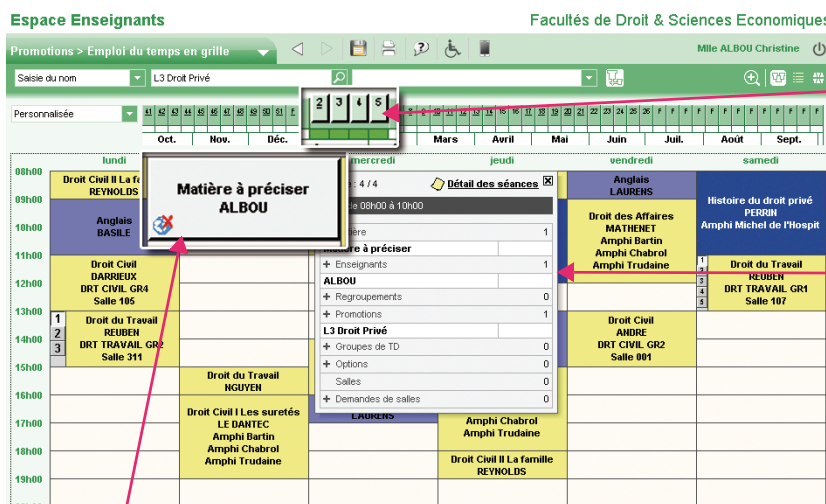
Espace Enseignants

Facultés de Droit & Sciences Economiques

Promotions > Emploi du temps en grille

Mlle ALBOU Christine

Saisie du nom

L3 Droit Privé

Personnalisée

41 42 43 44 45 46 47 48 49 50 51 52 1 2 3 4 5 ... 16 17 18 19 20 21 22 23 24 25 26 F F F F F F F F F F F F

2 3 4 5

Oct. Nov. Déc. Mars Avril Mai Juin Juil. Août Sept.

lundi mercredi jeudi vendredi samedi

08h00
09h00
10h00
11h00
12h00
13h00
14h00
15h00
16h00
17h00
18h00
19h00

Droit Civil II La fa REYNOLDS

Anglais BASILE

Droit Civil DARRIEUX DRT CIVIL GR4 Salle 105

1 2 3

Droit du Travail REUBEN DRT TRAVAIL GR2 Salle 311

Matière à préciser ALBOU

Droit du Travail NGUYEN

Droit Civil I Les suretés LE DANTEC Amphi Bartin Amphi Chabrol Amphi Trudaine

4 / 4

Détail des séances

le 08h00 à 10h00

Matière 1
Matière à préciser
+ Enseignants 1
ALBOU
+ Regroupements 0
+ Promotions 1
L3 Droit Privé
+ Groupes de TD 0
+ Options 0
Salles 0
+ Demandes de salles 0

LAURENS

Amphi Chabrol Amphi Trudaine

Droit Civil II La famille REYNOLDS

Anglais LAURENS

Droit des Affaires MATHENET Amphi Bartin Amphi Chabrol Amphi Trudaine

Droit Civil ANDRE DRT CIVIL GR2 Salle 001

Histoire du droit privé PERRIN Amphi Michel de l'Hospit

1 3 4 5

Droit du Travail REUBEN DRT TRAVAIL GR1 Salle 107